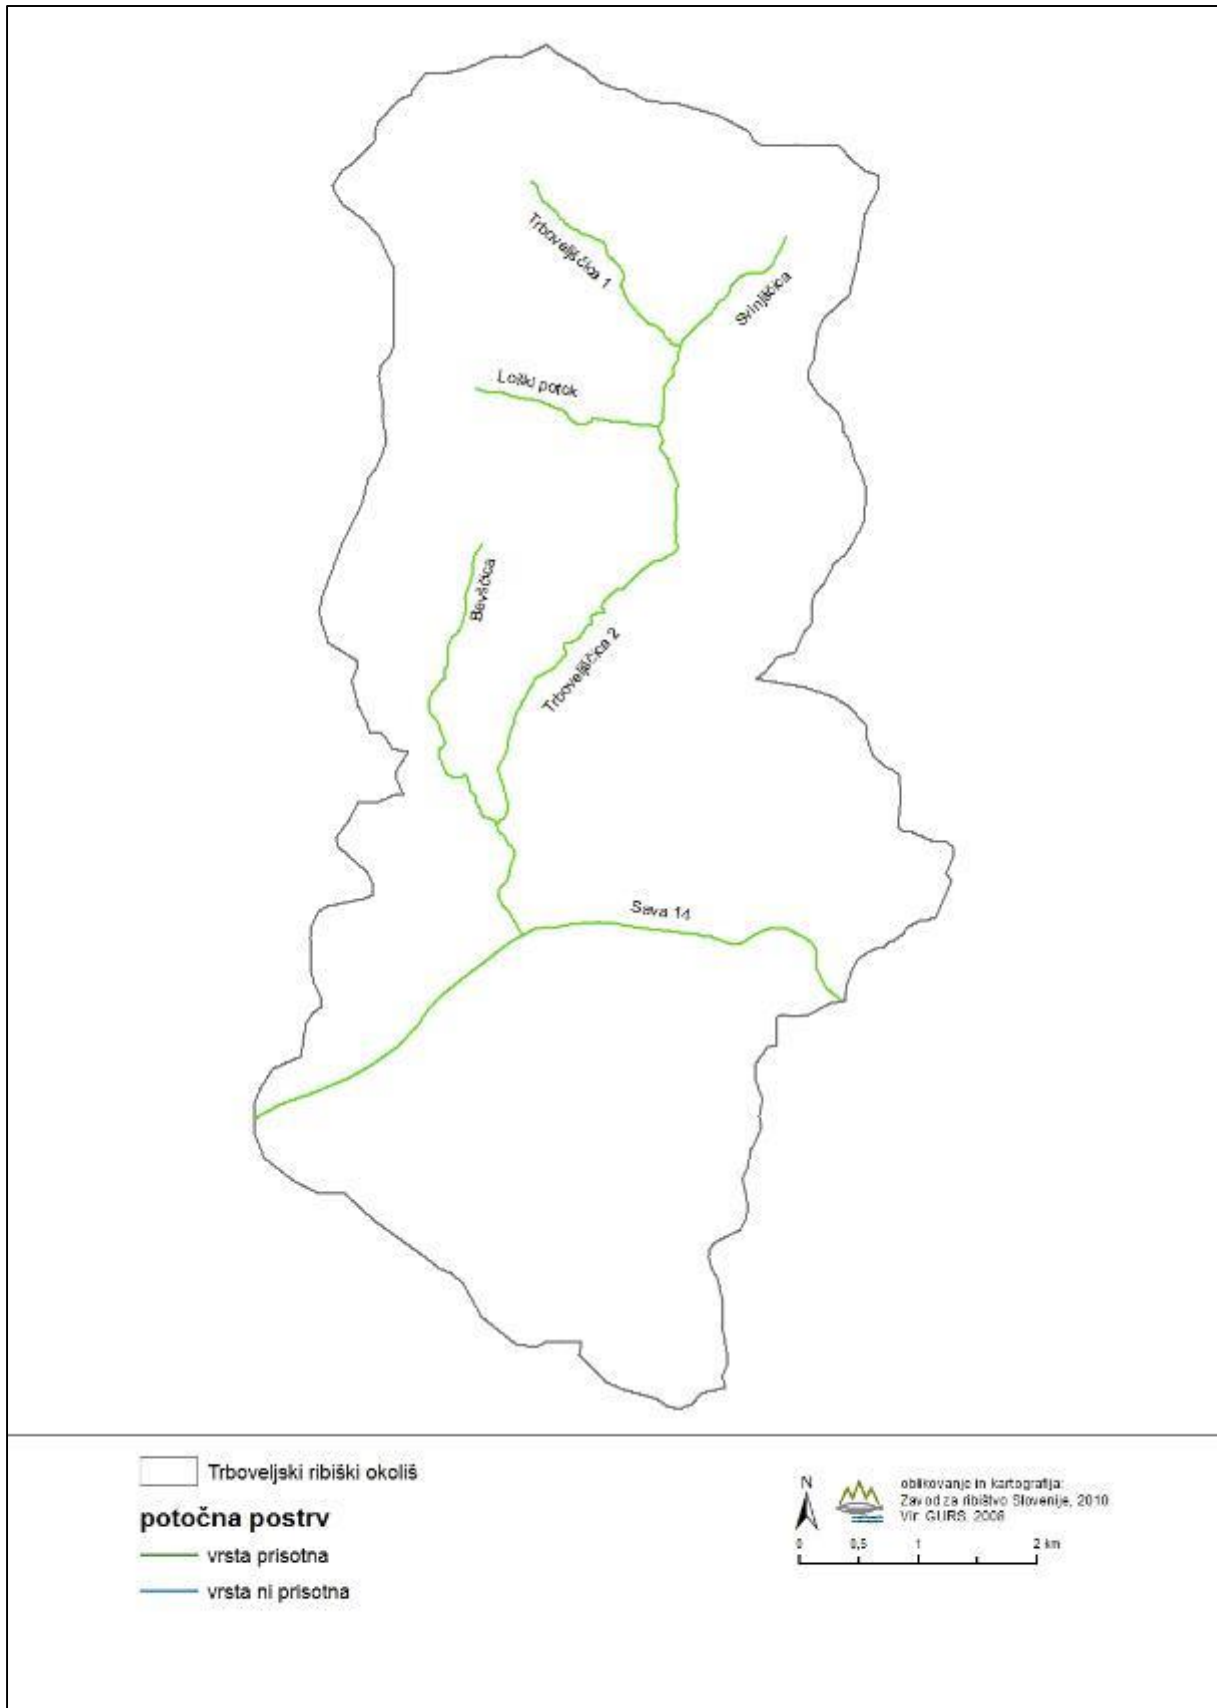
Trboveljščica 1

Svinjščica

Loški potok

Bevščica

Trboveljščica 2

Sava 14

Trboveljski ribiški okoliš

potočna postrv

vrsta prisotna

vrsta ni prisotna

N

oblikovanje in kartografija:
Zavod za ribištvo Slovenije, 2010
Vir: GURS, 2008

0 0,5 1 2 km